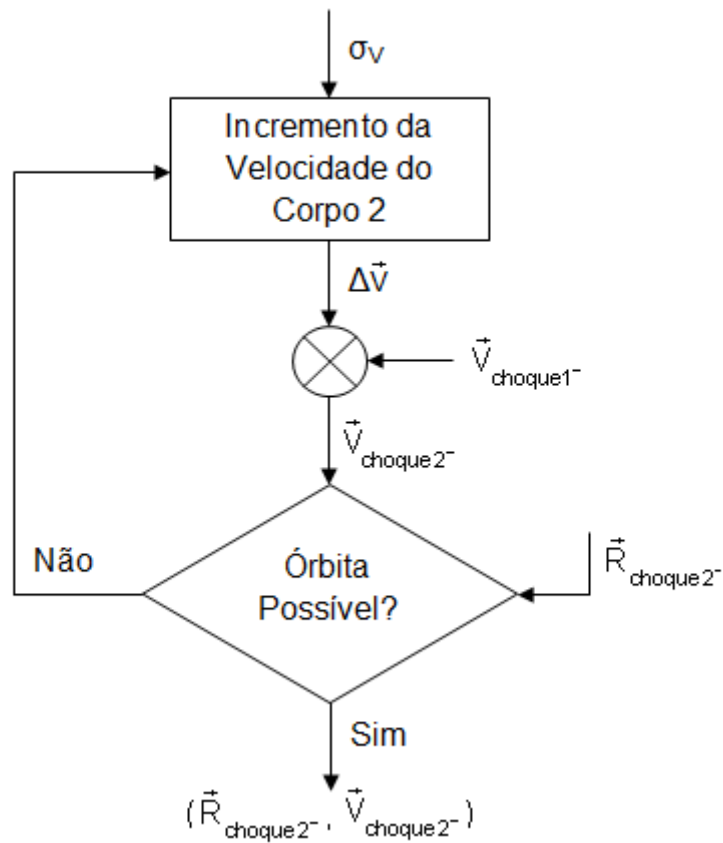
$\sigma_V$

Incremento da Velocidade do Corpo 2

$\Delta\vec{V}$

$\vec{V}_{choque1^-}$

$\vec{V}_{choque2^-}$

Não

Órbita Possível?

$\vec{R}_{choque2^-}$

Sim

$(\vec{R}_{choque2^-}, \vec{V}_{choque2^-})$